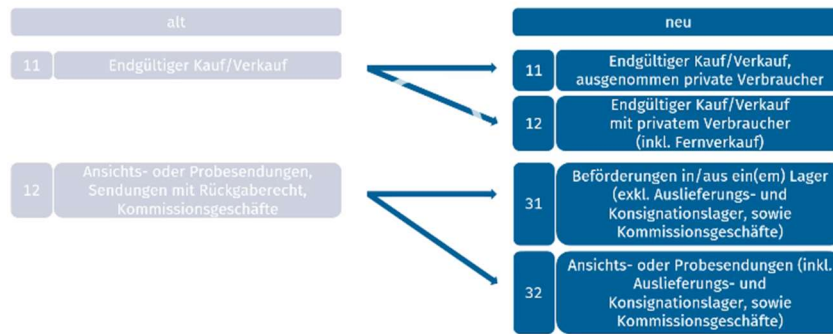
alt

11 Endgültiger Kauf/Verkauf

12 Ansichts- oder Probesendungen, Sendungen mit Rückgaberecht, Kommissionsgeschäfte

neu

11 Endgültiger Kauf/Verkauf, ausgenommen private Verbraucher

12 Endgültiger Kauf/Verkauf mit privatem Verbraucher (inkl. Fernverkauf)

31 Beförderungen in/aus ein(em) Lager (exkl. Auslieferungs- und Konsignationslager, sowie Kommissionsgeschäfte)

32 Ansichts- oder Probesendungen (inkl. Auslieferungs- und Konsignationslager, sowie Kommissionsgeschäfte)